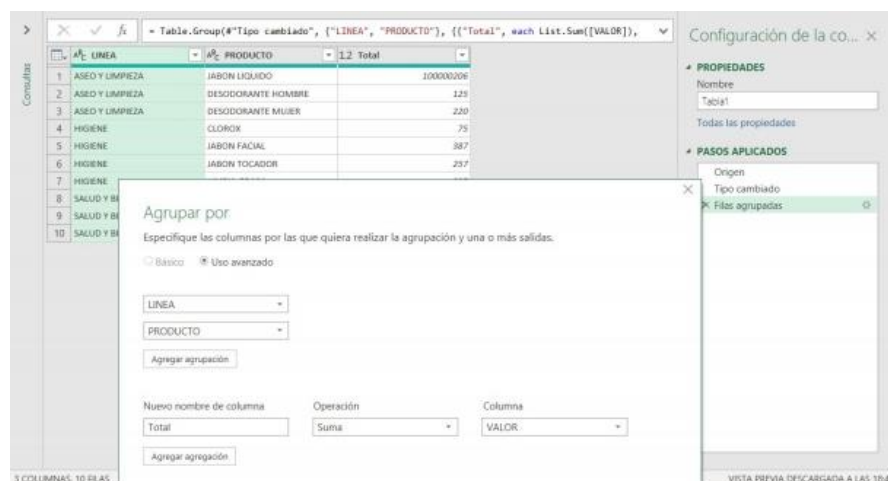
>

Consultas

= Table.Group(#"Tipo cambiado", {"LINEA", "PRODUCTO"}, {{"Total", each List.Sum([VALOR]),

| | LINEA | PRODUCTO | 1.2 Total |
|---|---|---|---|
| 1 | ASEO Y LIMPIEZA | JABON LIQUIDO | 100000206 |
| 2 | ASEO Y LIMPIEZA | DESODORANTE HOMBRE | 125 |
| 3 | ASEO Y LIMPIEZA | DESODORANTE MUJER | 220 |
| 4 | HIGIENE | CLOROX | 75 |
| 5 | HIGIENE | JABON FACIAL | 387 |
| 6 | HIGIENE | JABON TOCADOR | 257 |
| 7 | HIGIENE | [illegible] | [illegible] |
| 8 | SALUD Y B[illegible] | | |
| 9 | SALUD Y B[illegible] | | |
| 10 | SALUD Y B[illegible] | | |

Agrupar por

Especifique las columnas por las que quiera realizar la agrupación y una o más salidas.

Básico  Uso avanzado

LINEA

PRODUCTO

Agregar agrupación

Nuevo nombre de columna
Total

Operación
Suma

Columna
VALOR

Agregar agregación

Configuración de la co... ×

PROPIEDADES
Nombre
Tabla1
Todas las propiedades

PASOS APLICADOS
Origen
Tipo cambiado
Filas agrupadas

3 COLUMNAS, 10 FILAS

VISTA PREVIA DESCARGADA A LAS 18:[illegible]